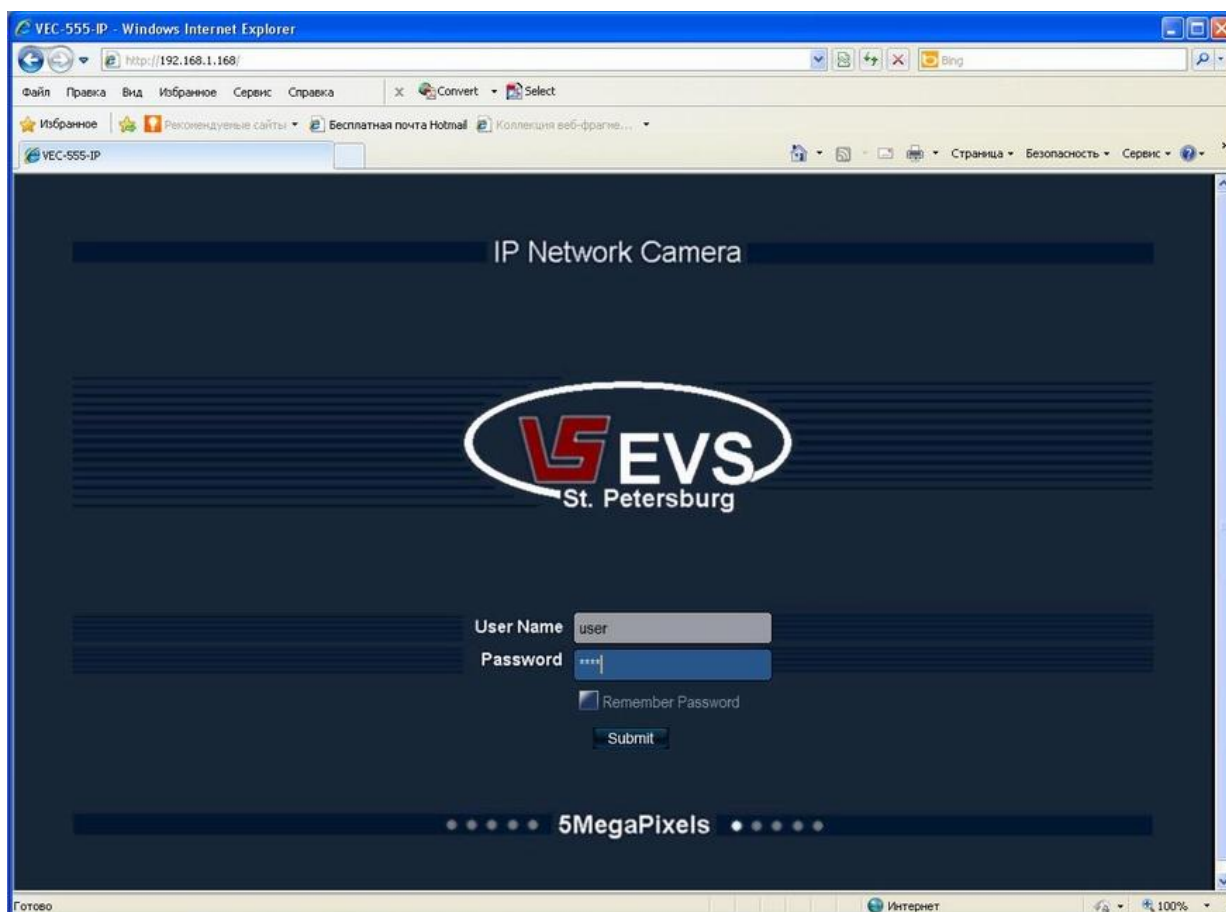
VEC-555-IP - Windows Internet Explorer

http://192.168.1.168/

Bing

Файл Правка Вид Избранное Сервис Справка

Convert Select

Избранное Рекомендуемые сайты Бесплатная почта Hotmail Коллекция веб-фрагме...

VEC-555-IP

Страница Безопасность Сервис

IP Network Camera

EVS
St. Petersburg

User Name user
Password *****

Remember Password

Submit

5MegaPixels

Готово

Интернет

100%